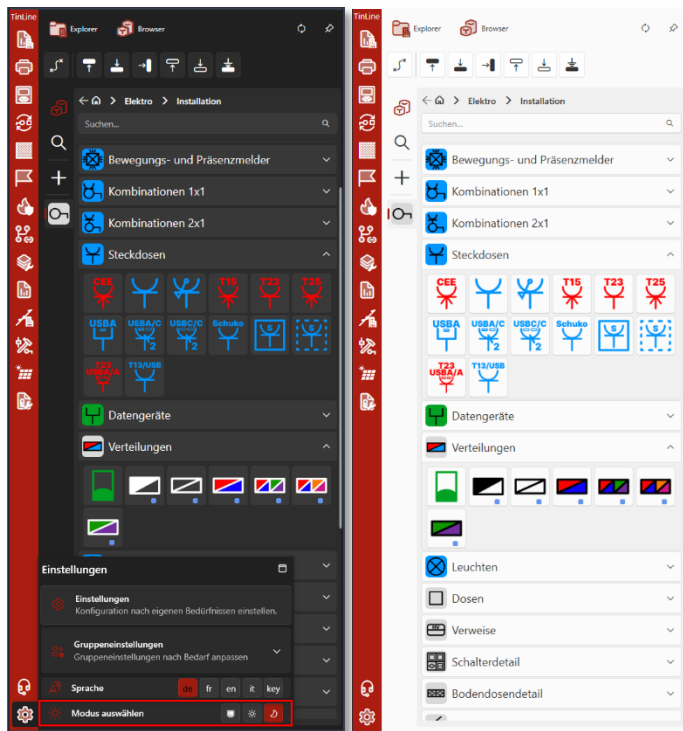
TinLine

Explorer Browser

Elektro > Installation

Suchen...

Bewegungs- und Präsenzmelder

Kombinationen 1x1

Kombinationen 2x1

Steckdosen

CEE T15 T23 T25

USBA USBA/C USBC/C Schuko

T23 USBA/A T13/USB

Datengeräte

Verteilungen

Einstellungen

Einstellungen
Konfiguration nach eigenen Bedürfnissen einstellen.

Gruppeneinstellungen
Gruppeneinstellungen nach Bedarf anpassen

Sprache de fr en it key

Modus auswählen

TinLine

Explorer Browser

Elektro > Installation

Suchen...

Bewegungs- und Präsenzmelder

Kombinationen 1x1

Kombinationen 2x1

Steckdosen

CEE T15 T23 T25

USBA USBA/C USBC/C Schuko

T23 USBA/A T13/USB

Datengeräte

Verteilungen

Leuchten

Dosen

Verweise

Schalterdetail

Bodendosendetail